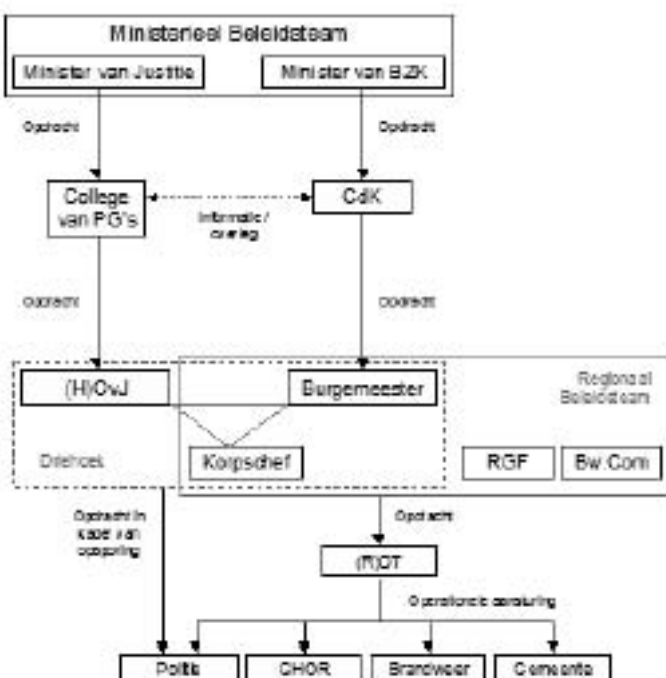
Ministerieel Beleidsteam

Minister van Justitie

Minister van BZK

Opdracht

Opdracht

College van PG's

Informatie / overleg

CdK

Opdracht

Opdracht

(H)OvJ

Burgemeester

Regionaal Beleidsteam

Driehoek

Korpschef

RGF

Bw.Com

Opdracht in kader van opsporing

Opdracht

(R)OT

Operationele aansturing

Politie

GHOR

Brandweer

Gemeente